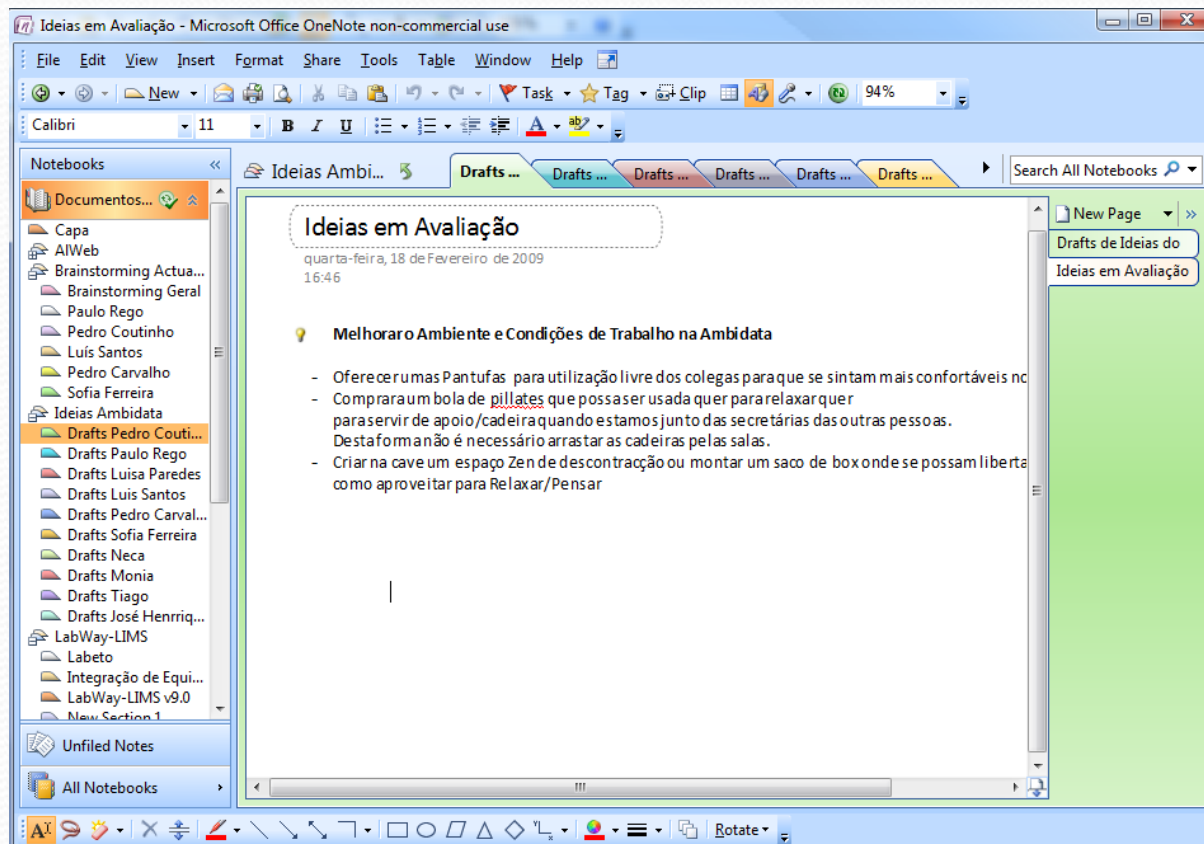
Ideias em Avaliação - Microsoft Office OneNote non-commercial use

File Edit View Insert Format Share Tools Table Window Help

New Task Tag Clip 94%

Calibri 11 B I U A

Notebooks

Documentos...
Capa
AlWeb
Brainstorming Actua...
Brainstorming Geral
Paulo Rego
Pedro Coutinho
Luís Santos
Pedro Carvalho
Sofia Ferreira
Ideias Ambidata
Drafts Pedro Couti...
Drafts Paulo Rego
Drafts Luisa Paredes
Drafts Luis Santos
Drafts Pedro Carval...
Drafts Sofia Ferreira
Drafts Neca
Drafts Monia
Drafts Tiago
Drafts José Henriq...
LabWay-LIMS
Labeto
Integração de Equi...
LabWay-LIMS v9.0
New Section 1

Unfiled Notes

All Notebooks

Ideias Ambi... Drafts ... Drafts ... Drafts ... Drafts ... Drafts ... Drafts ...

Search All Notebooks

New Page
Drafts de Ideias do
Ideias em Avaliação

Ideias em Avaliação
quarta-feira, 18 de Fevereiro de 2009
16:46

Melhorar o Ambiente e Condições de Trabalho na Ambidata

- Oferecer umas Pantufas para utilização livre dos colegas para que se sintam mais confortáveis no
- Comprar a um bola de pillates que possa ser usada quer para relaxar quer para servir de apoio/cadeira quando estamos junto das secretárias das outras pessoas. Desta forma não é necessário arrastar as cadeiras pelas salas.
- Criar na cave um espaço Zen de descontracção ou montar um saco de box onde se possam liberta como aproveitar para Relaxar/Pensar

Rotate